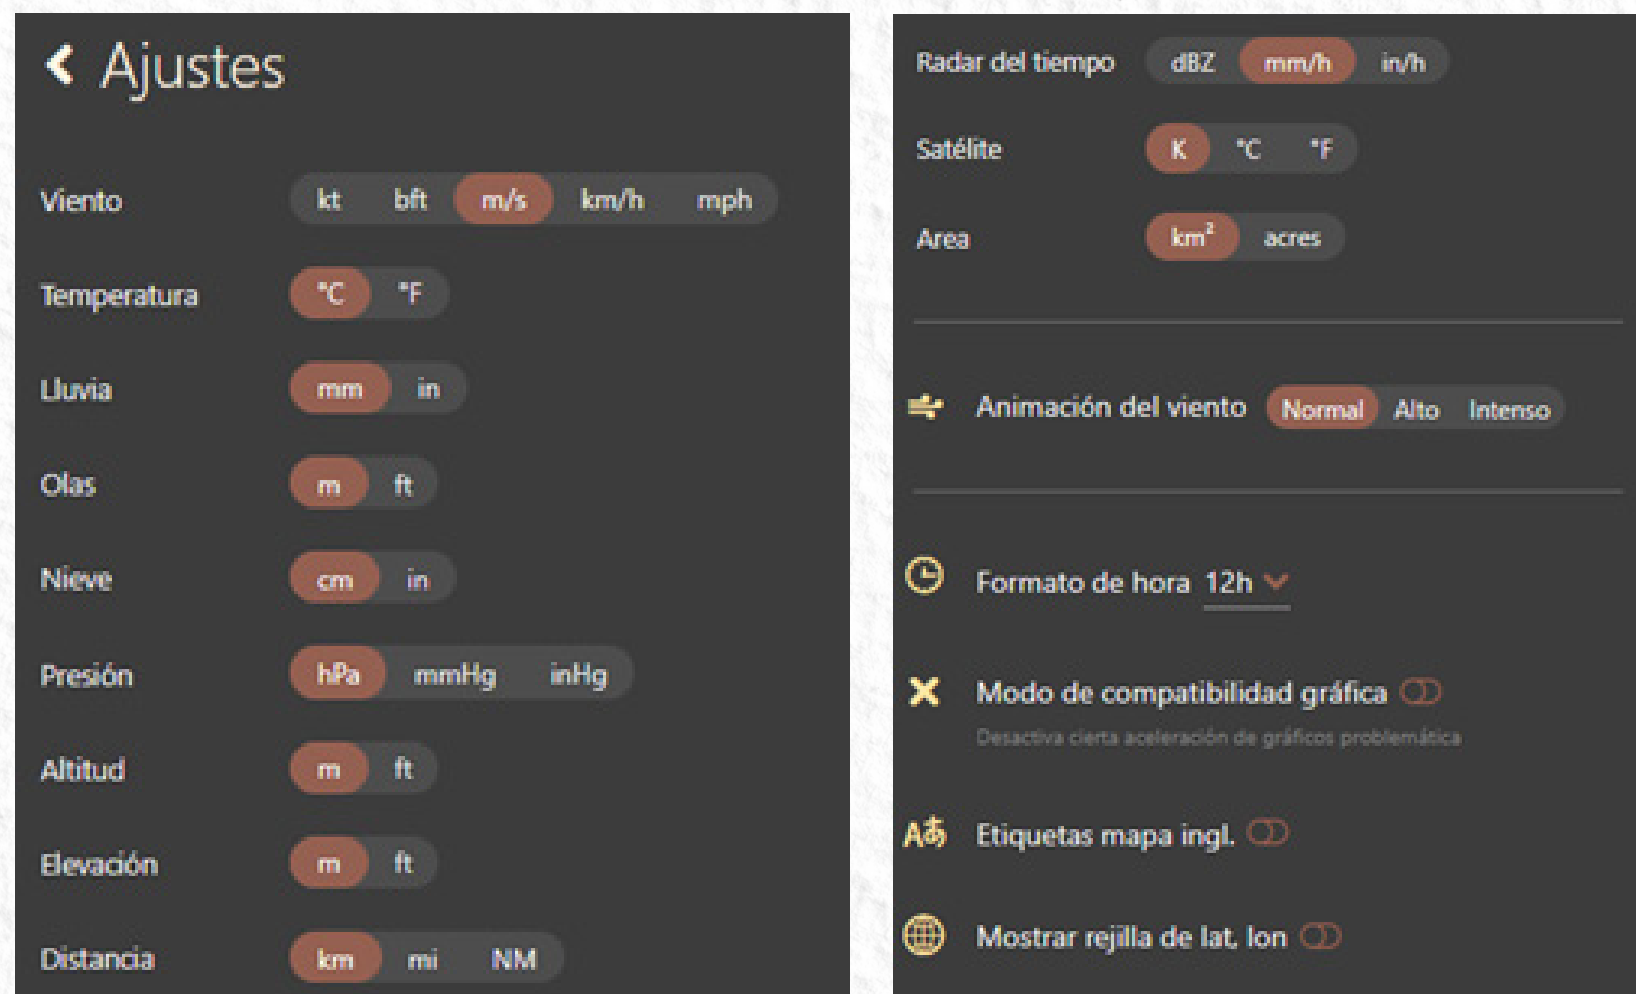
Ajustes

Viento kt bft m/s km/h mph

Temperatura °C °F

Lluvia mm in

Olas m ft

Nieve cm in

Presión hPa mmHg inHg

Altitud m ft

Elevación m ft

Distancia km mi NM

Radar del tiempo dBZ mm/h in/h

Satélite K °C °F

Area km² acres

Animación del viento Normal Alto Intenso

Formato de hora 12h

Modo de compatibilidad gráfica

Desactiva cierta aceleración de gráficos problemática

Etiquetas mapa ingl.

Mostrar rejilla de lat, lon